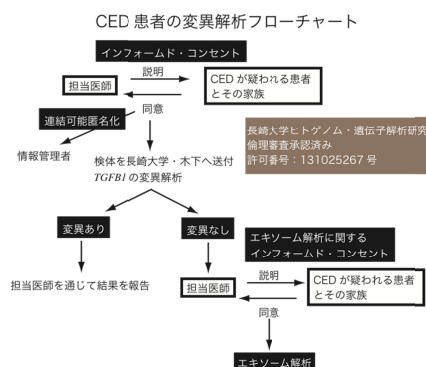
CED 患者の変異解析フローチャート

インフォームド・コンセント

担当医師

説明

CED が疑われる患者とその家族

同意

連結可能匿名化

情報管理者

検体を長崎大学・木下へ送付

*TGFB1* の変異解析

長崎大学ヒトゲノム・遺伝子解析研究倫理審査承認済み
許可番号：131025267 号

変異あり

担当医師を通じて結果を報告

変異なし

エキソーム解析に関する
インフォームド・コンセント

担当医師

説明

CED が疑われる患者とその家族

同意

エキソーム解析